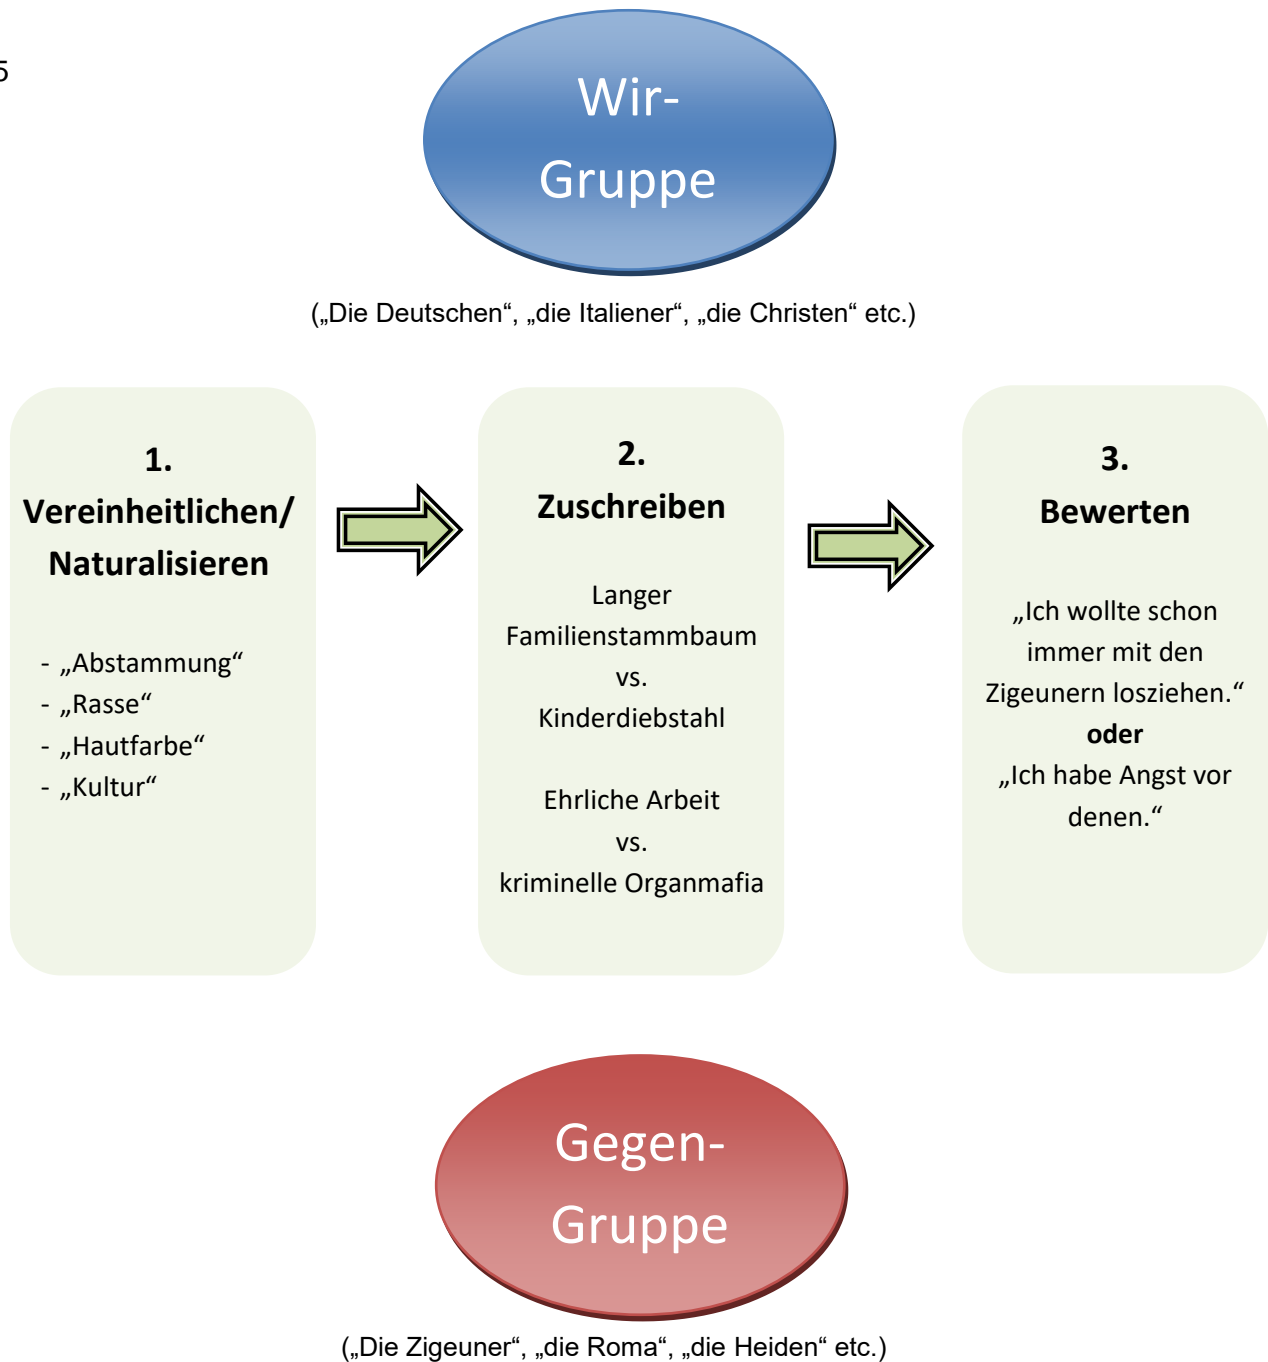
5

Wir-Gruppe

(„Die Deutschen“, „die Italiener“, „die Christen“ etc.)

1.
Vereinheitlichen/ Naturalisieren

- „Abstammung“
- „Rasse“
- „Hautfarbe“
- „Kultur“

2.
Zuschreiben

Langer Familienstammbaum
vs.
Kinderdiebstahl

Ehrliche Arbeit
vs.
kriminelle Organmafia

3.
Bewerten

„Ich wollte schon immer mit den Zigeunern losziehen.“
**oder**
„Ich habe Angst vor denen.“

Gegen-Gruppe

(„Die Zigeuner“, „die Roma“, „die Heiden“ etc.)